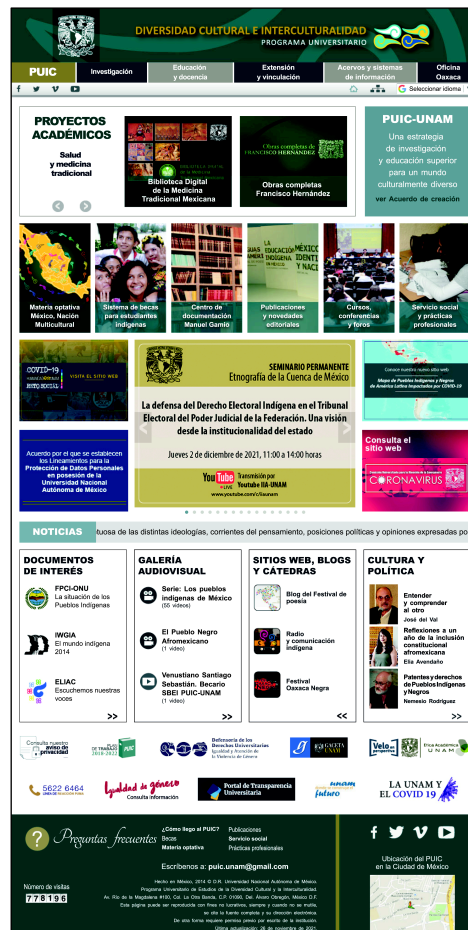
DIVERSIDAD CULTURAL E INTERCULTURALIDAD
PROGRAMA UNIVERSITARIO

PUIC | Investigación | Educación y docencia | Extensión y vinculación | Acervos y sistemas de información | Oficina Oaxaca

Seleccionar idioma

PROYECTOS ACADÉMICOS
Salud y medicina tradicional

Biblioteca Digital de la Medicina Tradicional Mexicana

Obras completas de FRANCISCO HERNÁNDEZ
Obras completas Francisco Hernández

PUIC-UNAM
Una estrategia de investigación y educación superior para un mundo culturalmente diverso
ver Acuerdo de creación

Materia optativa México, Nación Multicultural

Sistema de becas para estudiantes indígenas

Centro de documentación Manuel Gamio

Publicaciones y novedades editoriales

Cursos, conferencias y foros

Servicio social y prácticas profesionales

COVID-19
VISITA EL SITIO WEB

SEMINARIO PERMANENTE
Etnografía de la Cuenca de México

La defensa del Derecho Electoral Indígena en el Tribunal Electoral del Poder Judicial de la Federación. Una visión desde la institucionalidad del estado

Jueves 2 de diciembre de 2021, 11:00 a 14:00 horas

YouTube
Transmisión por Youtube IIA-UNAM
www.youtube.com/c/iiaunam

Conoce nuestro nuevo sitio web
Mapa de Pueblos Indígenas y Negros de América Latina Impactados por COVID-19

Acuerdo por el que se establecen los Lineamientos para la Protección de Datos Personales en posesión de la Universidad Nacional Autónoma de México

Consulta el sitio web
CORONAVIRUS

NOTICIAS
tuosa de las distintas ideologías, corrientes del pensamiento, posiciones políticas y opiniones expresadas po

DOCUMENTOS DE INTERÉS
FPCI-ONU
La situación de los Pueblos Indígenas
IWGIA
El mundo indígena 2014
ELIAC
Escuchemos nuestras voces
>>

GALERÍA AUDIOVISUAL
Serie: Los pueblos indígenas de México
(55 videos)
El Pueblo Negro Afromexicano
(1 video)
Venustiano Santiago Sebastián. Becario SBEI PUIC-UNAM
(1 video)
>>

SITIOS WEB, BLOGS Y CÁTEDRAS
Blog del Festival de poesía
Radio y comunicación indígena
Festival Oaxaca Negra
<<

CULTURA Y POLÍTICA
Entender y comprender al otro
José del Val
Reflexiones a un año de la inclusión constitucional afromexicana
Elia Avendaño
Patentes y derechos de Pueblos Indígenas y Negros
Nemesio Rodríguez
>>

Consulte nuestro aviso de privacidad
Defensoría de los Derechos Universitarios
GACETA UNAM
Ética Académica UNAM
5622 6464
Igualdad de género
Consulta información
Portal de Transparencia Universitaria
LA UNAM Y EL COVID 19

Preguntas frecuentes
¿Cómo llego al PUIC?
Becas
Materia optativa
Publicaciones
Servicio social
Prácticas profesionales

Escríbenos a: puic.unam@gmail.com

Hecho en México, 2014 © D.R. Universidad Nacional Autónoma de México.
Programa Universitario de Estudios de la Diversidad Cultural y la Interculturalidad.
Av. Río de la Magdalena #100, Col. La Otra Banda, C.P. 01090, Del. Álvaro Obregón, México D.F.
Esta página puede ser reproducida con fines no lucrativos, siempre y cuando no se mutile, se cite la fuente completa y su dirección electrónica.
De otra forma requiere permiso previo por escrito de la institución.
Última actualización: 26 de noviembre de 2021.

Número de visitas
778196

Ubicación del PUIC en la Ciudad de México